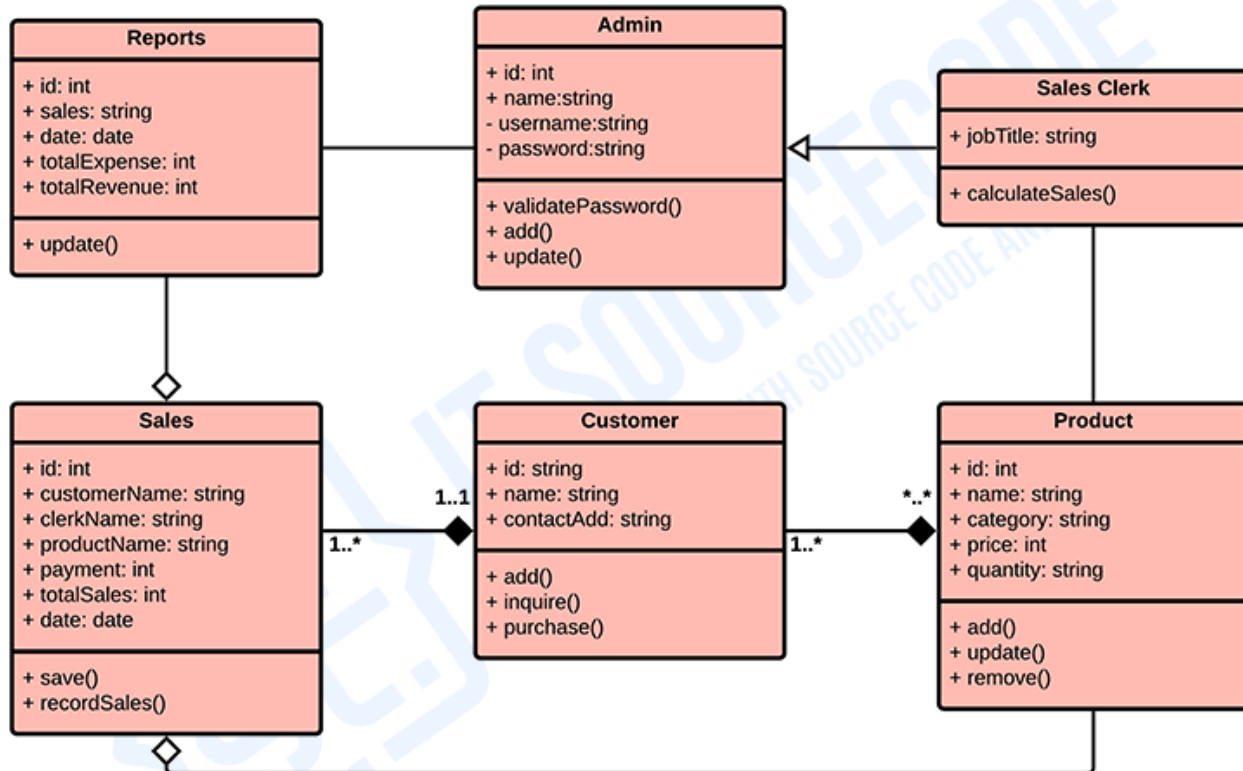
Reports

+ id: int
+ sales: string
+ date: date
+ totalExpense: int
+ totalRevenue: int

+ update()

Admin

+ id: int
+ name:string
- username:string
- password:string

+ validatePassword()
+ add()
+ update()

Sales Clerk

+ jobTitle: string

+ calculateSales()

Sales

+ id: int
+ customerName: string
+ clerkName: string
+ productName: string
+ payment: int
+ totalSales: int
+ date: date

+ save()
+ recordSales()

1..*

1..1

Customer

+ id: string
+ name: string
+ contactAdd: string

+ add()
+ inquire()
+ purchase()

1..*

*..*

Product

+ id: int
+ name: string
+ category: string
+ price: int
+ quantity: string

+ add()
+ update()
+ remove()